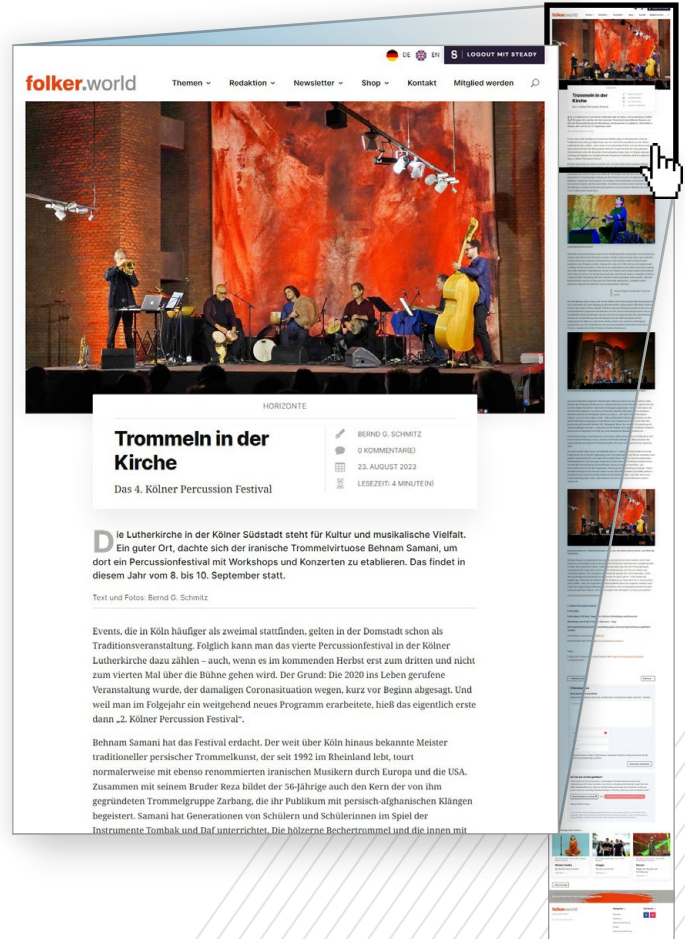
DE EN S LOGOUT MIT STEADY

folker.world Themen Redaktion Newsletter Shop Kontakt Mitglied werden

HORIZONTE

Trommeln in der Kirche

Das 4. Kölner Percussion Festival

BERND G. SCHMITZ
0 KOMMENTAR(E)
23. AUGUST 2023
LESEZEIT: 4 MINUTE(N)

Die Lutherkirche in der Kölner Südstadt steht für Kultur und musikalische Vielfalt. Ein guter Ort, dachte sich der iranische Trommelvirtuose Behnam Samani, um dort ein Percussionfestival mit Workshops und Konzerten zu etablieren. Das findet in diesem Jahr vom 8. bis 10. September statt.

Text und Fotos: Bernd G. Schmitz

Events, die in Köln häufiger als zweimal stattfinden, gelten in der Domstadt schon als Traditionsveranstaltung. Folglich kann man das vierte Percussionfestival in der Kölner Lutherkirche dazu zählen – auch, wenn es im kommenden Herbst erst zum dritten und nicht zum vierten Mal über die Bühne gehen wird. Der Grund: Die 2020 ins Leben gerufene Veranstaltung wurde, der damaligen Coronasituation wegen, kurz vor Beginn abgesagt. Und weil man im Folgejahr ein weitgehend neues Programm erarbeitete, hieß das eigentlich erste dann „2. Kölner Percussion Festival".

Behnam Samani hat das Festival erdacht. Der weit über Köln hinaus bekannte Meister traditioneller persischer Trommelkunst, der seit 1992 im Rheinland lebt, tourt normalerweise mit ebenso renommierten iranischen Musikern durch Europa und die USA. Zusammen mit seinem Bruder Reza bildet der 56-Jährige auch den Kern der von ihm gegründeten Trommelgruppe Zarbang, die ihr Publikum mit persisch-afghanischen Klängen begeistert. Samani hat Generationen von Schülern und Schülerinnen im Spiel der Instrumente Tombak und Daf unterrichtet. Die hölzerne Bechertrommel und die innen mit

folker.world

Trommeln in der Kirche